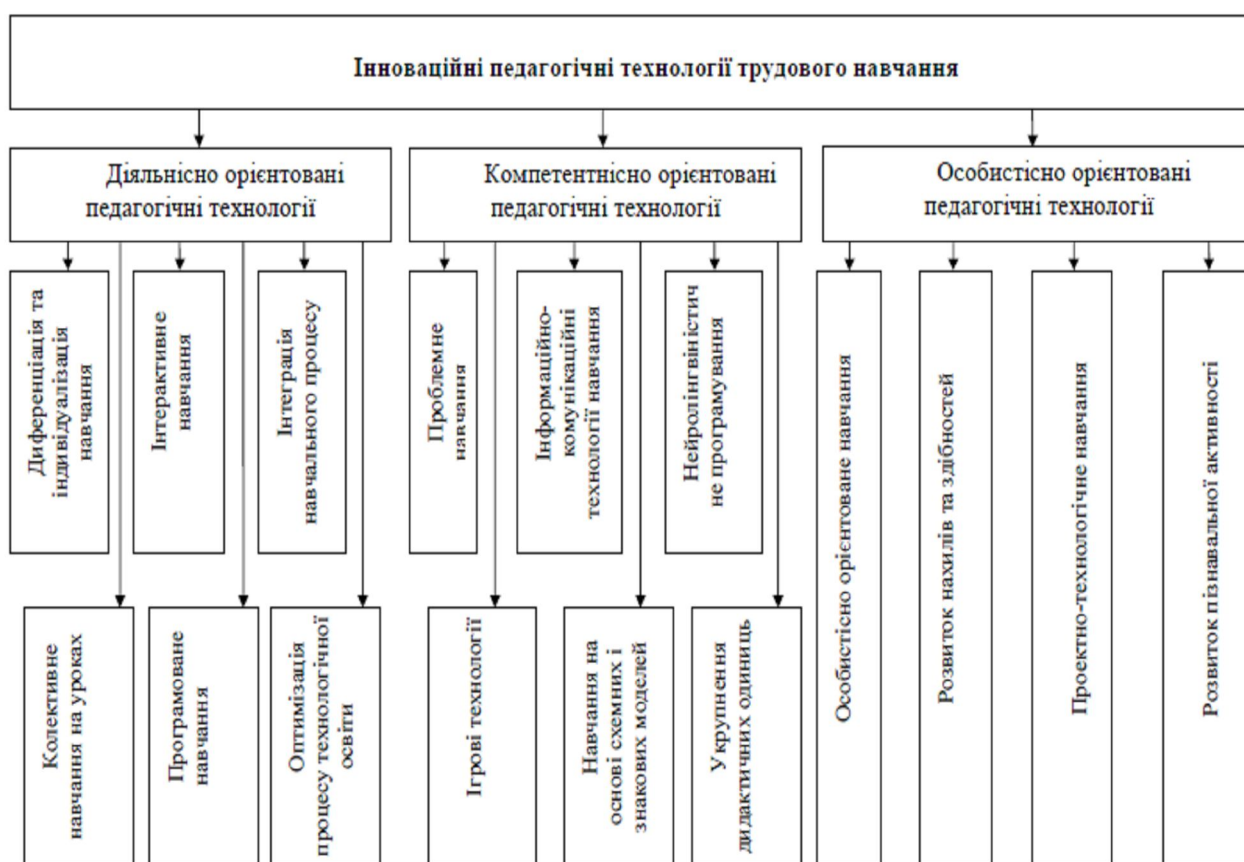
Інноваційні педагогічні технології трудового навчання

Діяльнісно орієнтовані педагогічні технології

Компетентнісно орієнтовані педагогічні технології

Особистісно орієнтовані педагогічні технології

Диференціація та індивідуалізація навчання

Інтерактивне навчання

Інтеграція навчального процесу

Проблемне навчання

Інформаційно-комунікаційні технології навчання

Нейролінгвістичне програмування

Особистісно орієнтоване навчання

Розвиток нахилів та здібностей

Проектно-технологічне навчання

Розвиток пізнавальної активності

Колективне навчання на уроках

Програмоване навчання

Оптимізація процесу технологічної освіти

Ігрові технології

Навчання на основі схемних і знакових моделей

Укрупнення дидактичних одиниць